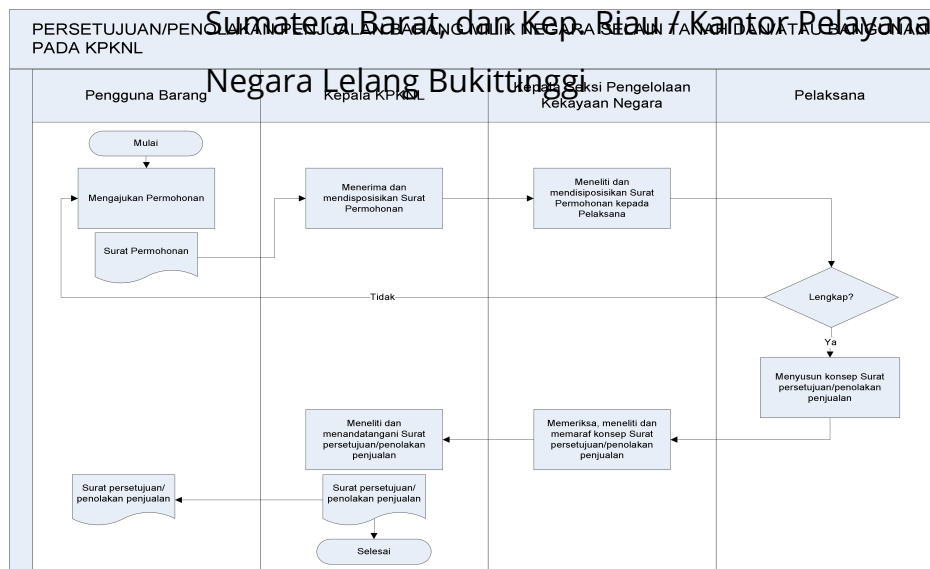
PERSETUJUAN/PENOLAKAN PENJUALAN BARANG MILIK NEGARA SELAIN TANAH DAN/ATAU BANGUNAN PADA KPKNL

Sumatera Barat, dan Kep. Riau / Kantor Pelayanan Negara Lelang Bukittinggi

| Pengguna Barang | Kepala KPKNL | Kepala Seksi Pengelolaan Kekayaan Negara | Pelaksana |
|---|---|---|---|

Mulai

Mengajukan Permohonan

Surat Permohonan

Menerima dan mendisposisikan Surat Permohonan

Meneliti dan mendisiposisikan Surat Permohonan kepada Pelaksana

Lengkap?

Tidak

Ya

Menyusun konsep Surat persetujuan/penolakan penjualan

Memeriksa, meneliti dan memaraf konsep Surat persetujuan/penolakan penjualan

Meneliti dan menandatangani Surat persetujuan/penolakan penjualan

Surat persetujuan/ penolakan penjualan

Surat persetujuan/ penolakan penjualan

Selesai